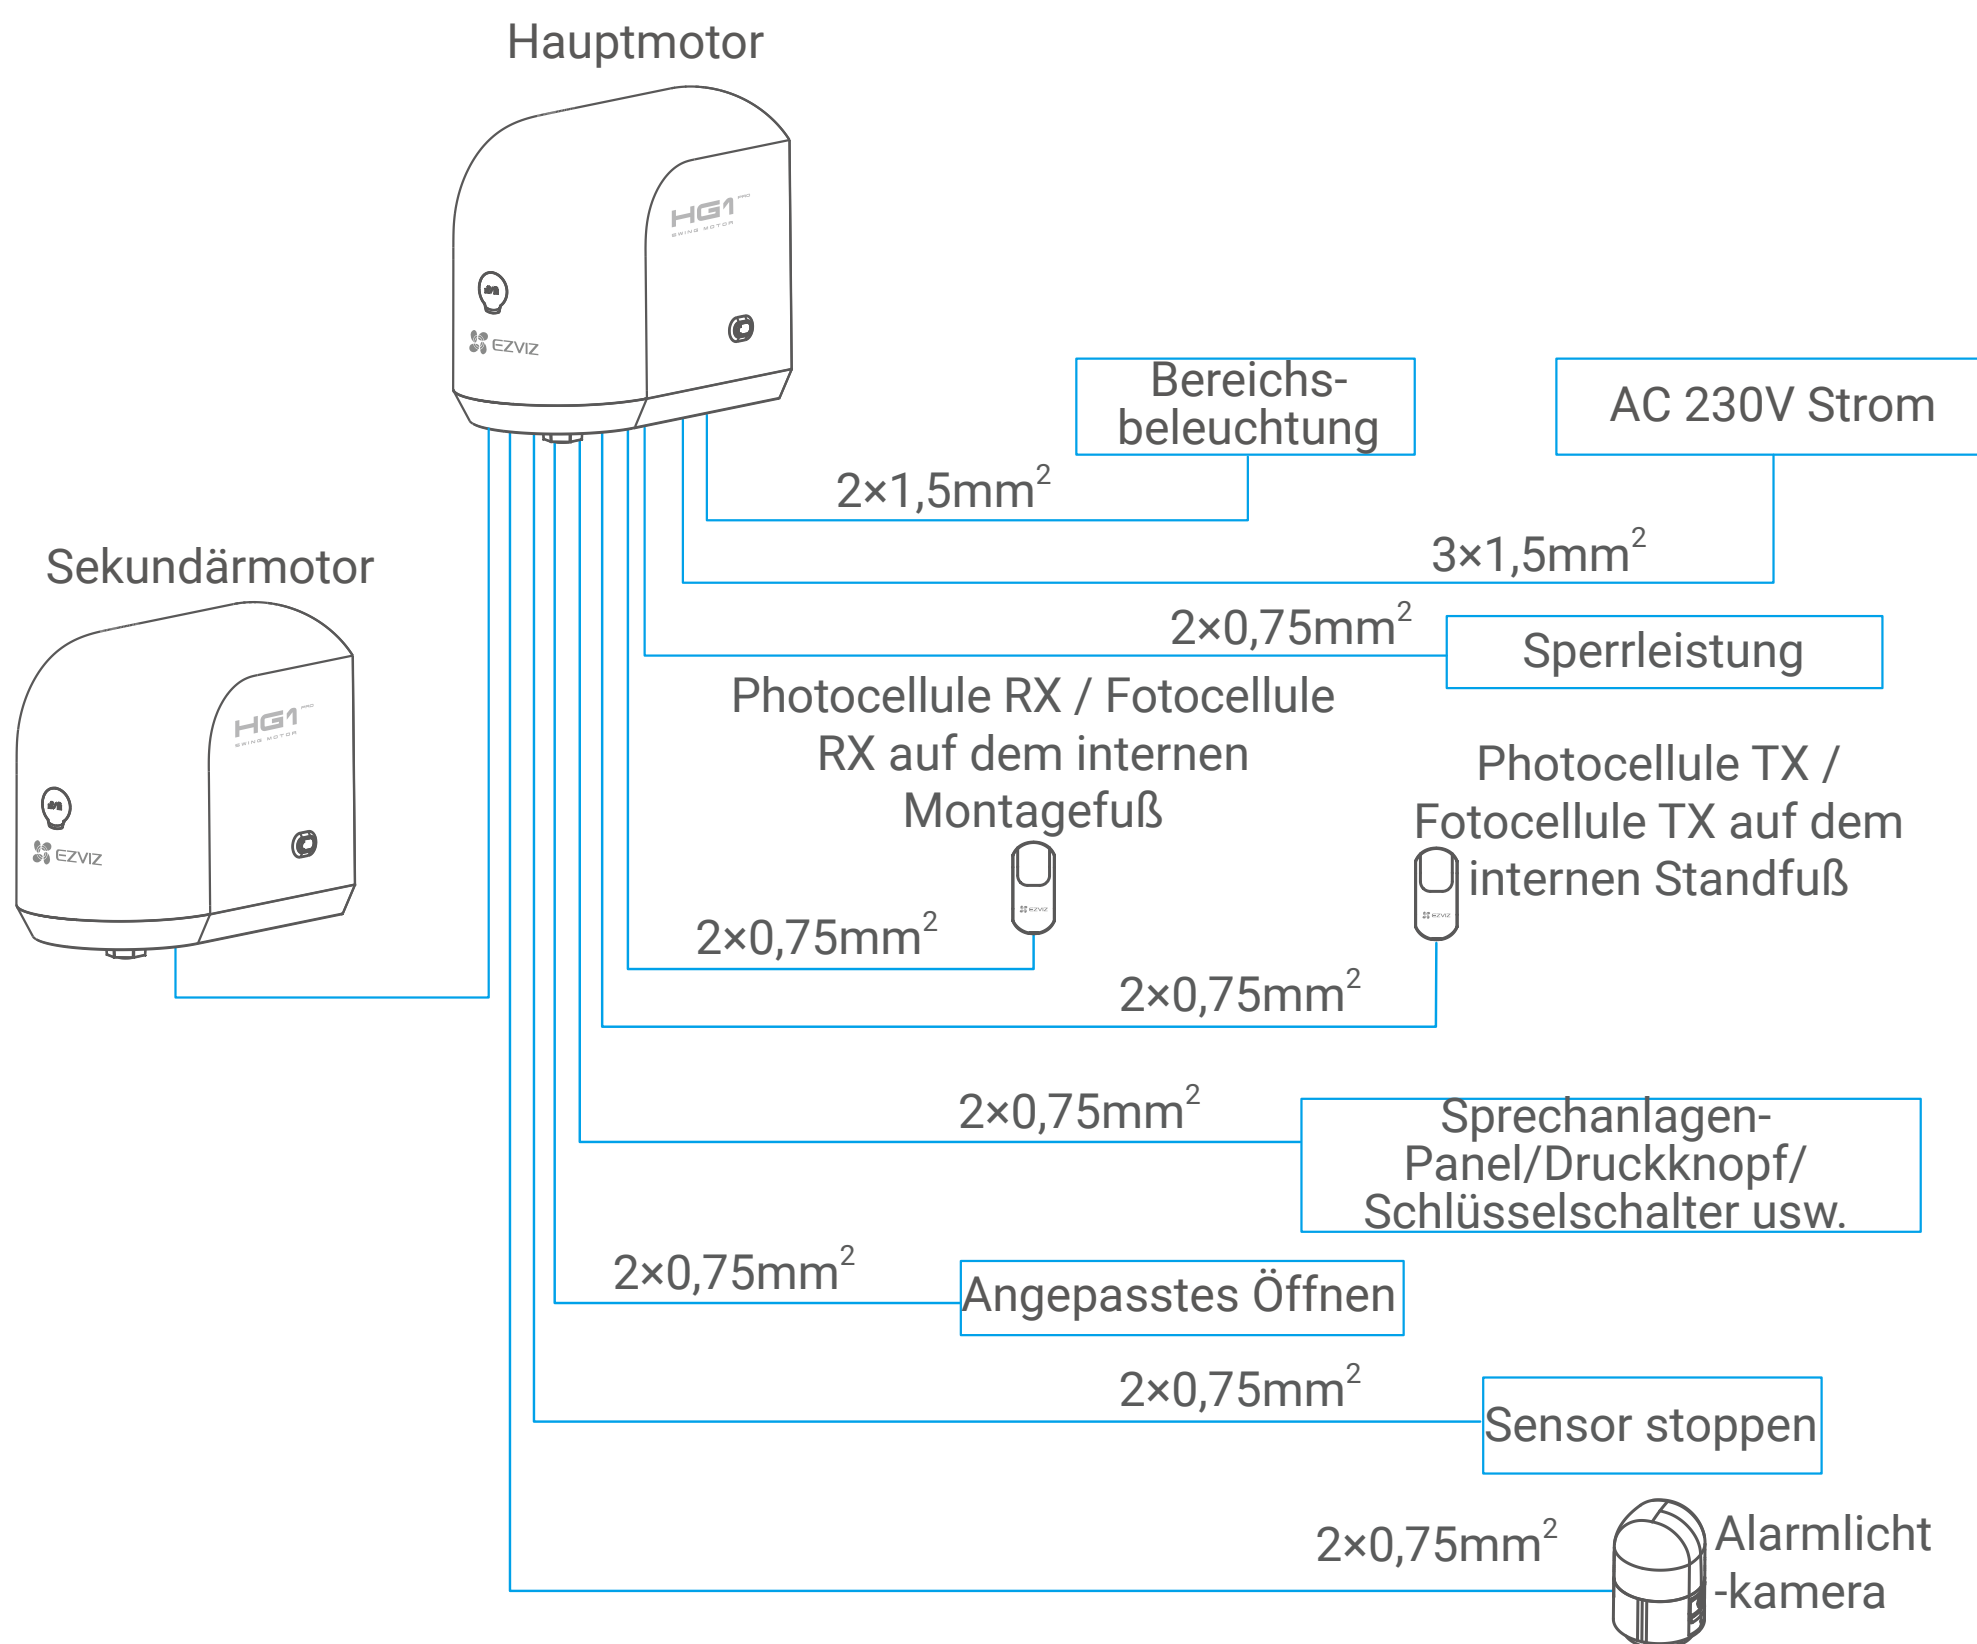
Hauptmotor

HG1 PRO
SWING MOTOR

EZVIZ

Sekundärmotor

HG1 PRO
SWING MOTOR

EZVIZ

Bereichsbeleuchtung

AC 230V Strom

$2×1,5mm^2$

$3×1,5mm^2$

$2×0,75mm^2$

Sperrleistung

Photocellule RX / Fotocellule RX auf dem internen Montagefuß

Photocellule TX / Fotocellule TX auf dem internen Standfuß

$2×0,75mm^2$

$2×0,75mm^2$

$2×0,75mm^2$

Sprechanlagen-Panel/Druckknopf/ Schlüsselschalter usw.

$2×0,75mm^2$

Angepasstes Öffnen

$2×0,75mm^2$

Sensor stoppen

$2×0,75mm^2$

Alarmlicht -kamera